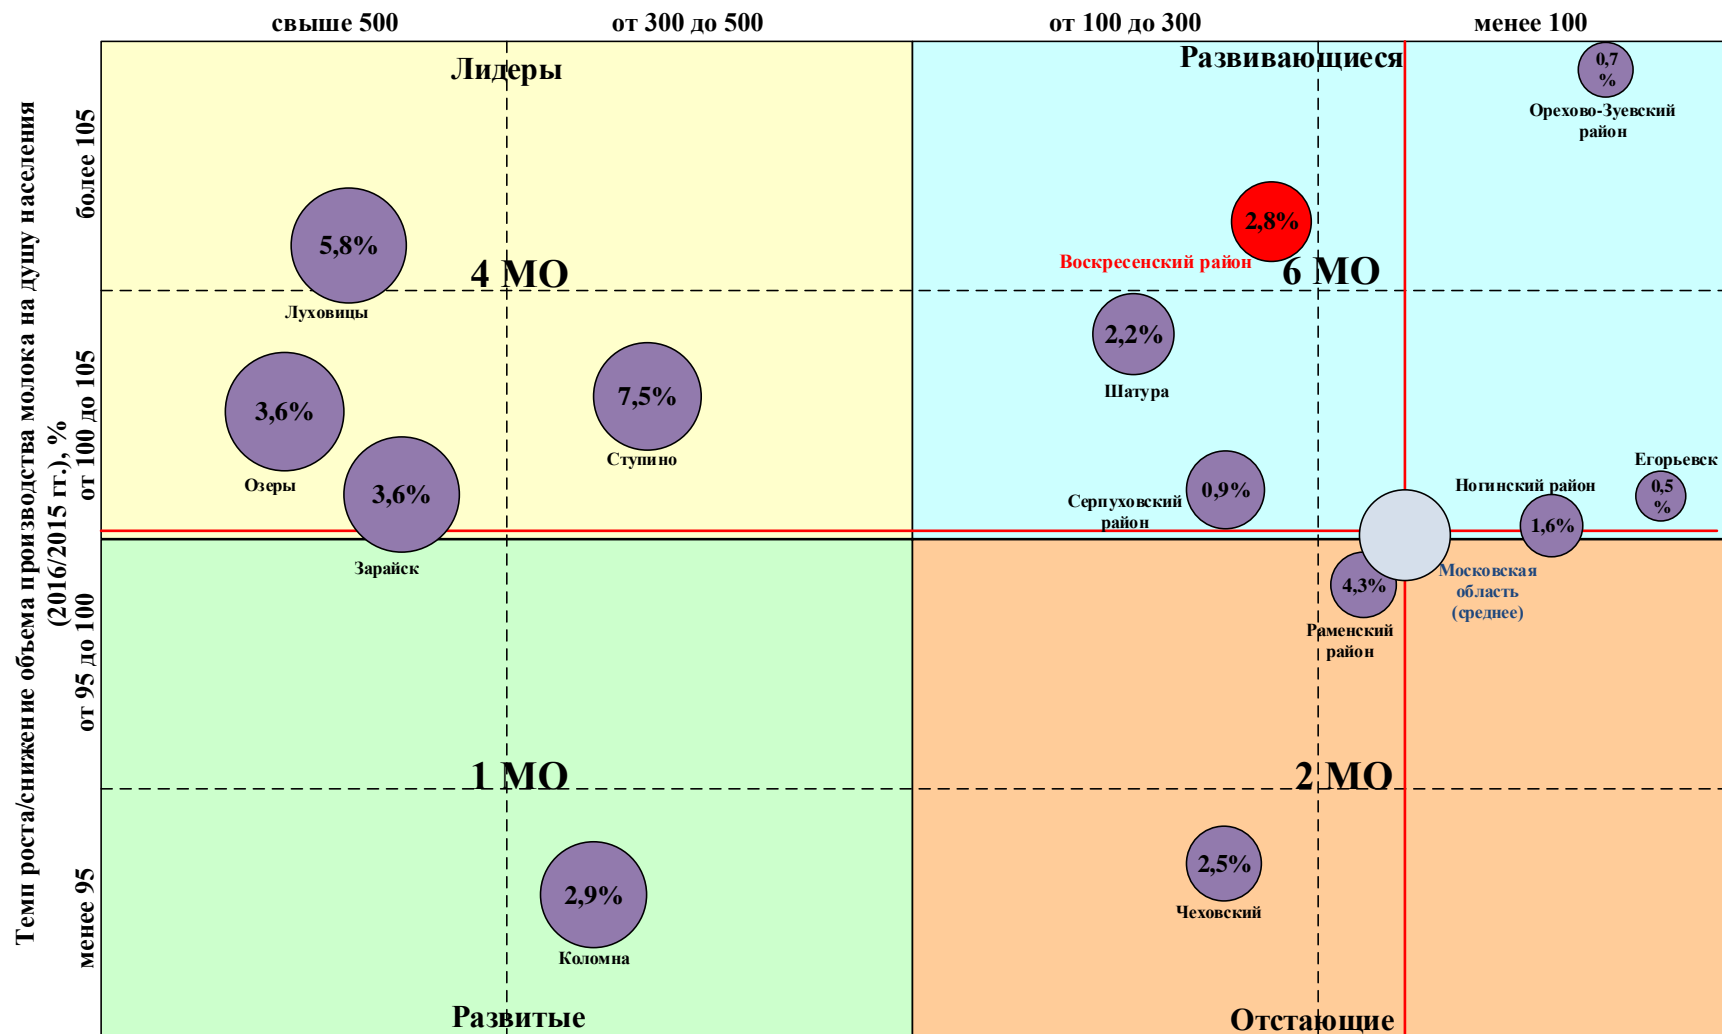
свыше 500
от 300 до 500
от 100 до 300
менее 100

Темп роста/снижение объема производства молока на душу населения (2016/2015 гг.), %

более 105
от 100 до 105
от 95 до 100
менее 95

Лидеры
Развивающиеся
Развитые
Отстающие

4 МО
6 МО
1 МО
2 МО

5,8%
Луховицы
3,6%
Озеры
3,6%
Зарайск
7,5%
Ступино
2,9%
Коломна

0,7 %
Орехово-Зуевский район
2,8%
Воскресенский район
2,2%
Шатура
0,9%
Серпуховский район
Егорьевск
0,5 %
Ногинский район
1,6%
Московская область (среднее)
4,3%
Раменский район
2,5%
Чеховский